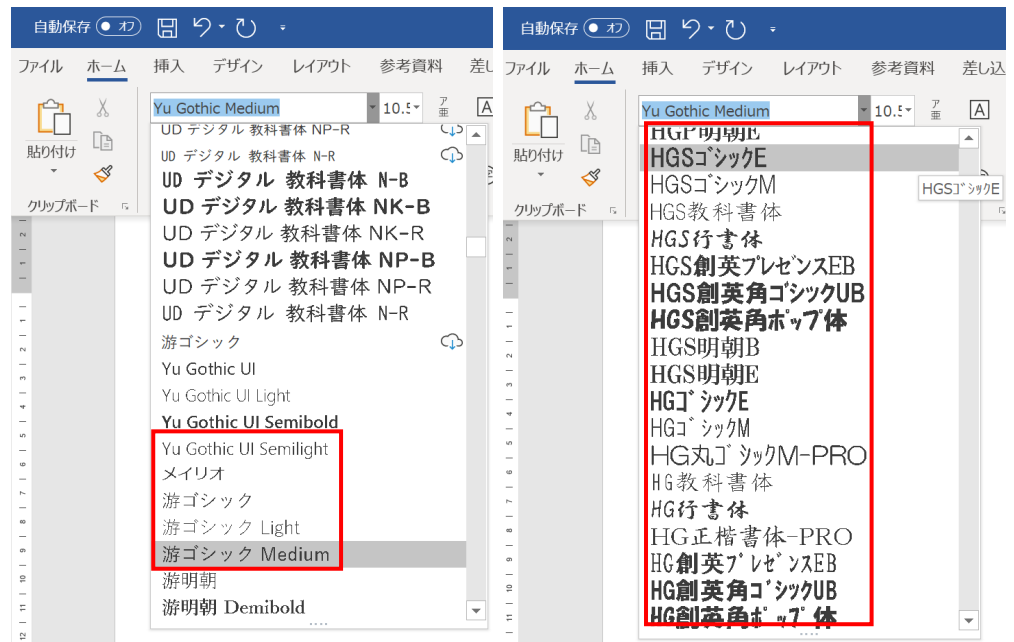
自動保存 オフ

ファイル ホーム 挿入 デザイン レイアウト 参考資料 差し

貼り付け

クリップボード

Yu Gothic Medium 10.5

UD デジタル 教科書体 NP-R
UD デジタル 教科書体 N-R
UD デジタル 教科書体 N-B
UD デジタル 教科書体 NK-B
UD デジタル 教科書体 NK-R
UD デジタル 教科書体 NP-B
UD デジタル 教科書体 NP-R
UD デジタル 教科書体 N-R
游ゴシック
Yu Gothic UI
Yu Gothic UI Light
Yu Gothic UI Semibold
Yu Gothic UI Semilight
メイリオ
游ゴシック
游ゴシック Light
游ゴシック Medium
游明朝
游明朝 Demibold

自動保存 オフ

ファイル ホーム 挿入 デザイン レイアウト 参考資料 差し込

貼り付け

クリップボード

Yu Gothic Medium 10.5

HGP明朝E
HGSゴシックE
HGSゴシックM
HGS教科書体
HGS行書体
HGS創英プレゼンスEB
HGS創英角ゴシックUB
HGS創英角ポップ体
HGS明朝B
HGS明朝E
HGゴシックE
HGゴシックM
HG丸ゴシックM-PRO
HG教科書体
HG行書体
HG正楷書体-PRO
HG創英プレゼンスEB
HG創英角ゴシックUB
HG創英角ポップ体

HGSゴシックE